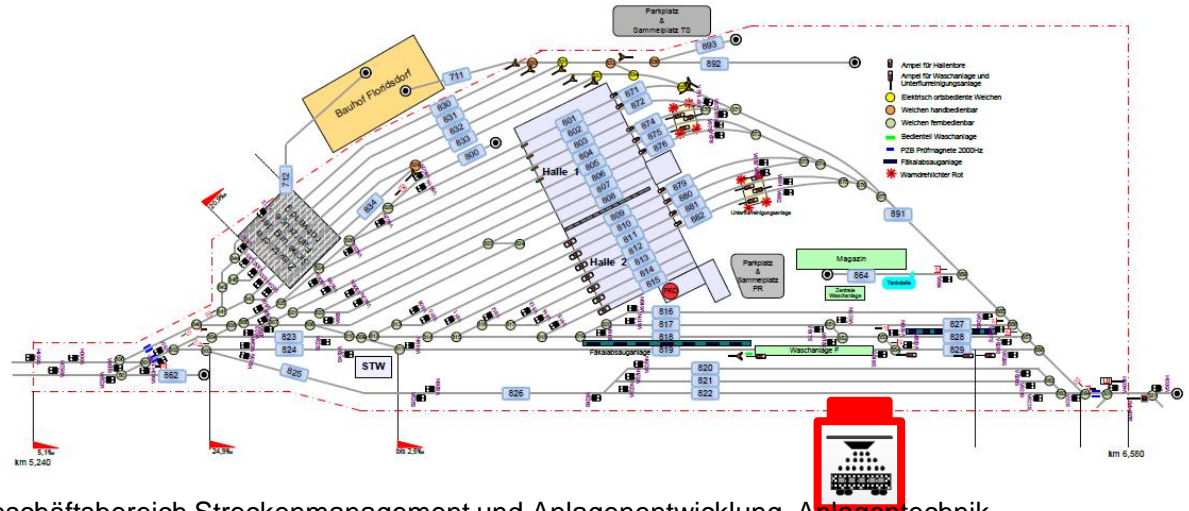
Parkplatz
&
Sammelplatz TS

893
892
711
Bauhof Floridsdorf
830
831
832
833
800
871
872
874
875
876
801
802
803
804
805
806
807
808
Halle 1
879
880
881
882
Unterflurreinigungsanlage
891
712
834
809
810
811
812
813
814
815
Halle 2
Parkplatz
&
Sammelplatz
FR
Magazin
864
Tankstelle
Zentrale Waschanlage
816
817
818
819
Fäkalabsauganlage
Waschanlage F
827
828
829
820
821
822
823
824
825
826
862
STW

Ampel für Hallentore
Ampel für Waschanlage und Unterflurreinigungsanlage
Elektrisch ortsbediente Weichen
Weichen handbedienbar
Weichen fernbedienbar
Bedienteil Waschanlage
PZB Prüfmagnete 2000Hz
Fäkalabsauganlage
Warndrehlichter Rot

5,1‰
km 5,240
24,9‰
bis 2,5‰
20,0‰
km 6,580

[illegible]schäftsbereich Streckenmanagement und Anlagenentwicklung, An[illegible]technik